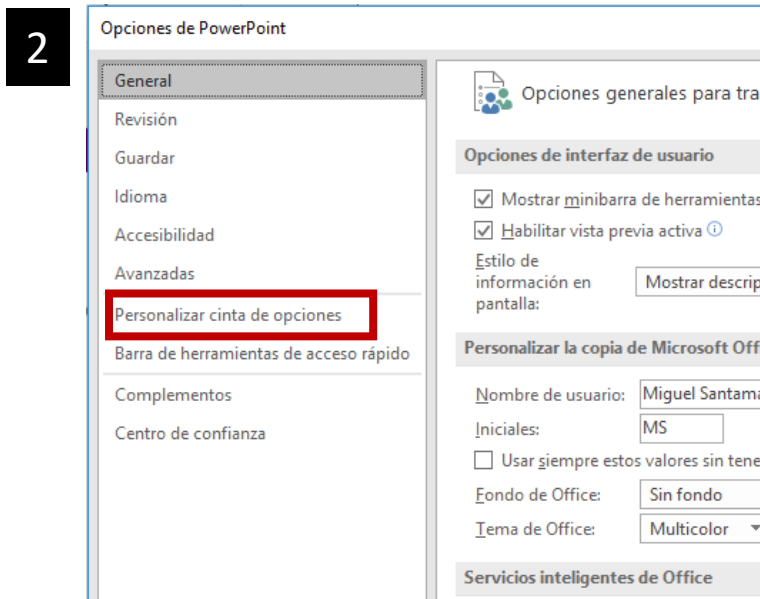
2

Opciones de PowerPoint

General
Revisión
Guardar
Idioma
Accesibilidad
Avanzadas
Personalizar cinta de opciones
Barra de herramientas de acceso rápido
Complementos
Centro de confianza

Opciones generales para tra

Opciones de interfaz de usuario

Mostrar minibarra de herramientas
Habilitar vista previa activa

Estilo de información en pantalla: Mostrar descrip

Personalizar la copia de Microsoft Offi

Nombre de usuario: Miguel Santama
Iniciales: MS
Usar siempre estos valores sin tene
Fondo de Office: Sin fondo
Tema de Office: Multicolor

Servicios inteligentes de Office